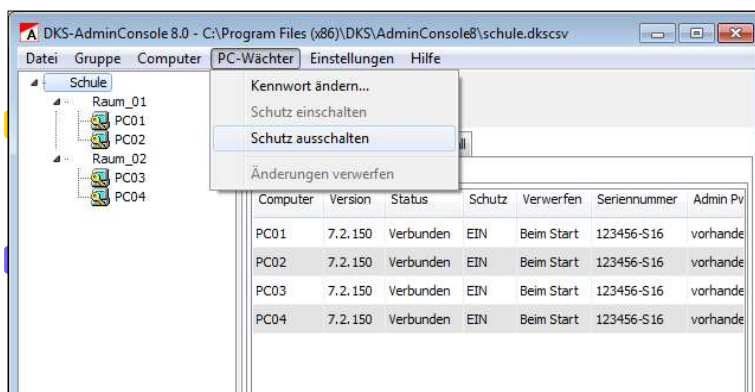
A DKS-AdminConsole 8.0 - C:\Program Files (x86)\DKS\AdminConsole8\schule.dkscsv

Datei Gruppe Computer PC-Wächter Einstellungen Hilfe

Kennwort ändern...
Schutz einschalten
Schutz ausschalten
Änderungen verwerfen

Schule
Raum_01
PC01
PC02
Raum_02
PC03
PC04

| Computer | Version | Status | Schutz | Verwerfen | Seriennummer | Admin Pv |
|---|---|---|---|---|---|---|
| PC01 | 7.2.150 | Verbunden | EIN | Beim Start | 123456-S16 | vorhande |
| PC02 | 7.2.150 | Verbunden | EIN | Beim Start | 123456-S16 | vorhande |
| PC03 | 7.2.150 | Verbunden | EIN | Beim Start | 123456-S16 | vorhande |
| PC04 | 7.2.150 | Verbunden | EIN | Beim Start | 123456-S16 | vorhande |